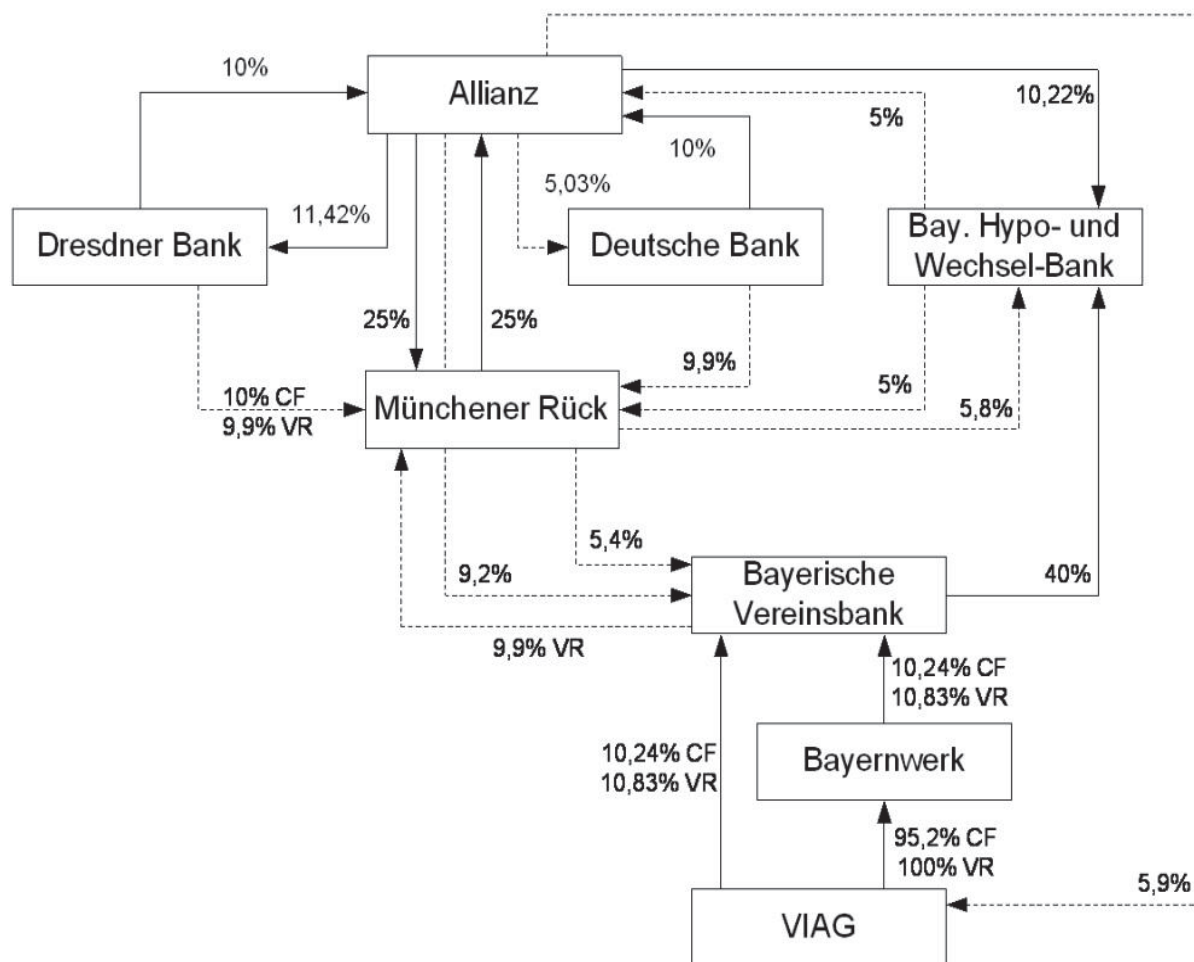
10%

Allianz

10,22%

5%

10%

5,03%

11,42%

Dresdner Bank

Deutsche Bank

Bay. Hypo- und Wechsel-Bank

25%

25%

9,9%

5%

10% CF
9,9% VR

Münchener Rück

5,8%

5,4%

9,2%

Bayerische Vereinsbank

40%

9,9% VR

10,24% CF
10,83% VR

10,24% CF
10,83% VR

Bayernwerk

95,2% CF
100% VR

5,9%

VIAG